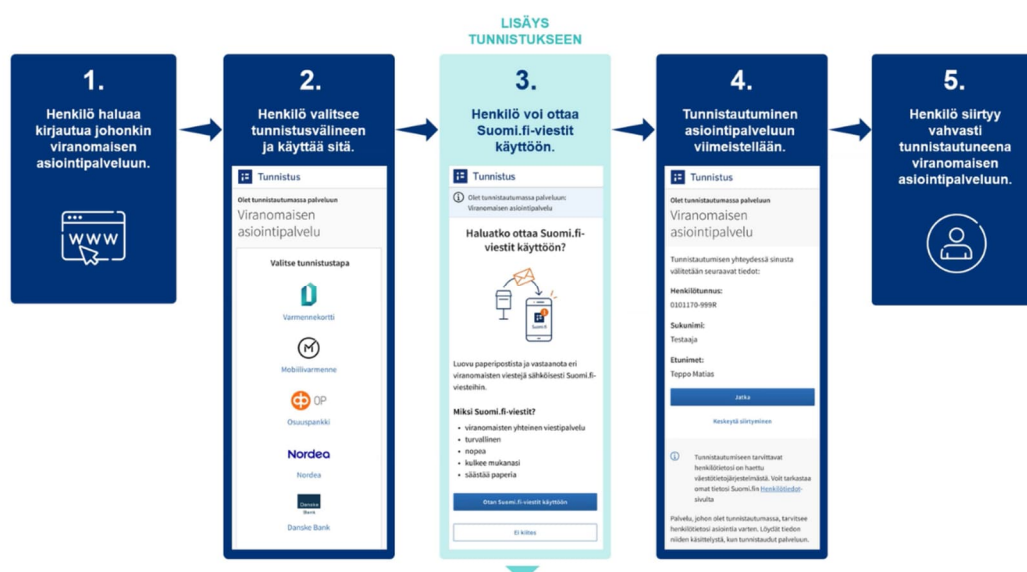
LISÄYS TUNNISTUKSEEN

1.

Henkilö haluaa kirjautua johonkin viranomaisen asiointipalveluun.

WWW

2.

Henkilö valitsee tunnistusvälineen ja käyttää sitä.

Tunnistus

Olet tunnistautumassa palveluun

Viranomaisen asiointipalvelu

Valitse tunnistustapa

Varmennekortti

Mobiilivarmenne

OP

Osuuspankki

Nordea

Nordea

Danske Bank

Danske Bank

3.

Henkilö voi ottaa Suomi.fi-viestit käyttöön.

Tunnistus

Olet tunnistautumassa palveluun: Viranomaisen asiointipalvelu

Haluatko ottaa Suomi.fi-viestit käyttöön?

Suomi.fi

Luovu paperipostista ja vastaanota eri viranomaisten viestejä sähköisesti Suomi.fi-viesteihin.

Miksi Suomi.fi-viestit?

- viranomaisten yhteinen viestipalvelu
- turvallinen
- nopea
- kulkee mukanasi
- säästää paperia

Otan Suomi.fi-viestit käyttöön

Ei kiitos

4.

Tunnistautuminen asiointipalveluun viimeistellään.

Tunnistus

Olet tunnistautumassa palveluun

Viranomaisen asiointipalvelu

Tunnistautumisen yhteydessä sinusta välitetään seuraavat tiedot:

Henkilötunnus:

010170-999R

Sukunimi:

Testaaja

Etunimet:

Teppo Matias

Jatka

Keskeytä siirtyminen

Tunnistautumiseen tarvittavat henkilötietosi on haettu väestötietojärjestelmästä. Voit tarkastaa omat tietosi Suomi.fin Henkilötiedot-sivulta

Palvelu, johon olet tunnistautumassa, tarvitsee henkilötietosi asiointia varten. Löydät tiedon niiden käsittelystä, kun tunnistaudut palveluun.

5.

Henkilö siirtyy vahvasti tunnistautuneena viranomaisen asiointipalveluun.